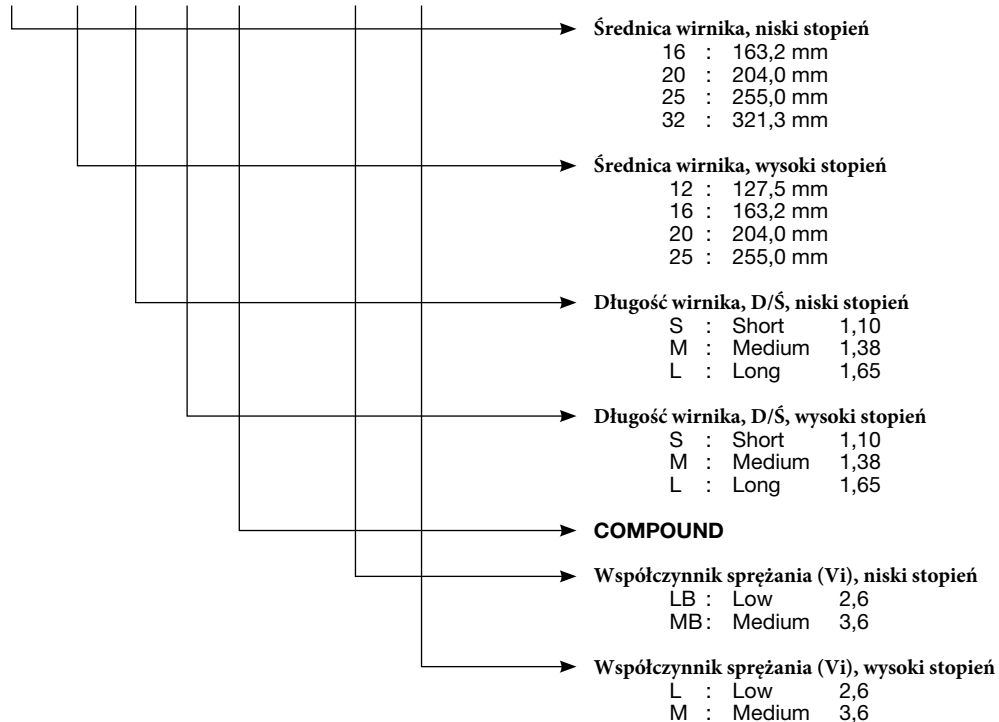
Średnica wirnika, niski stopień
16 : 163,2 mm
20 : 204,0 mm
25 : 255,0 mm
32 : 321,3 mm

Średnica wirnika, wysoki stopień
12 : 127,5 mm
16 : 163,2 mm
20 : 204,0 mm
25 : 255,0 mm

Długość wirnika, D/Ś, niski stopień
S : Short 1,10
M : Medium 1,38
L : Long 1,65

Długość wirnika, D/Ś, wysoki stopień
S : Short 1,10
M : Medium 1,38
L : Long 1,65

COMPOUND

Współczynnik sprężania (Vi), niski stopień
LB : Low 2,6
MB : Medium 3,6

Współczynnik sprężania (Vi), wysoki stopień
L : Low 2,6
M : Medium 3,6